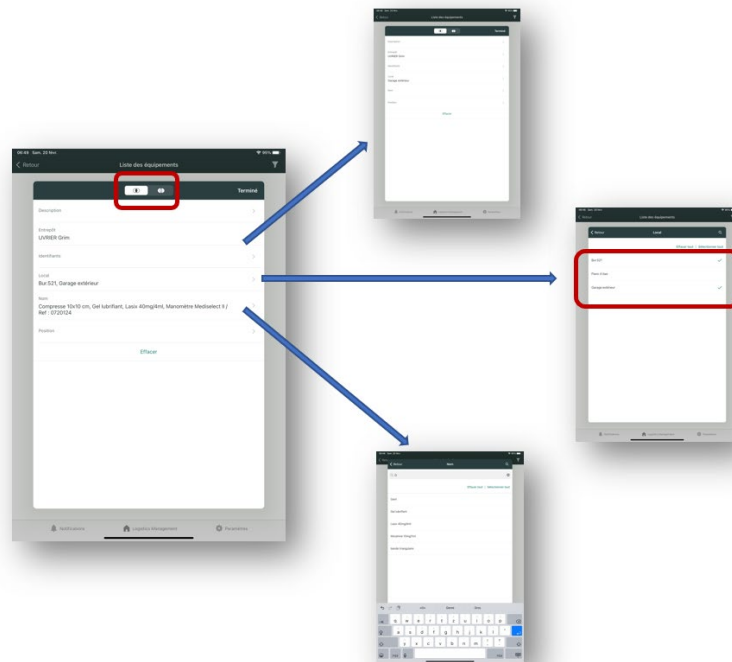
08:49 Sam. 20 févr.

Retour

Liste des équipements

Terminé

Description

Entrepôt
UVRIER Grim

Identifiants

Local
Bur.S21, Garage extérieur

Nom
Compresse 10x10 cm, Gel lubrifiant, Lasix 40mg/4ml, Manomètre Mediselect II / Ref : 0720124

Position

Effacer

Notifications

Logistics Management

Paramètres

Liste des équipements

Terminé

Effacer

Retour

Local

Effacer tout | Sélectionner tout

Bur.S21

Garage extérieur

Retour

Nom

Effacer tout | Sélectionner tout

q w e r t y u i o p

a s d f g h j k l

z x c v b n m